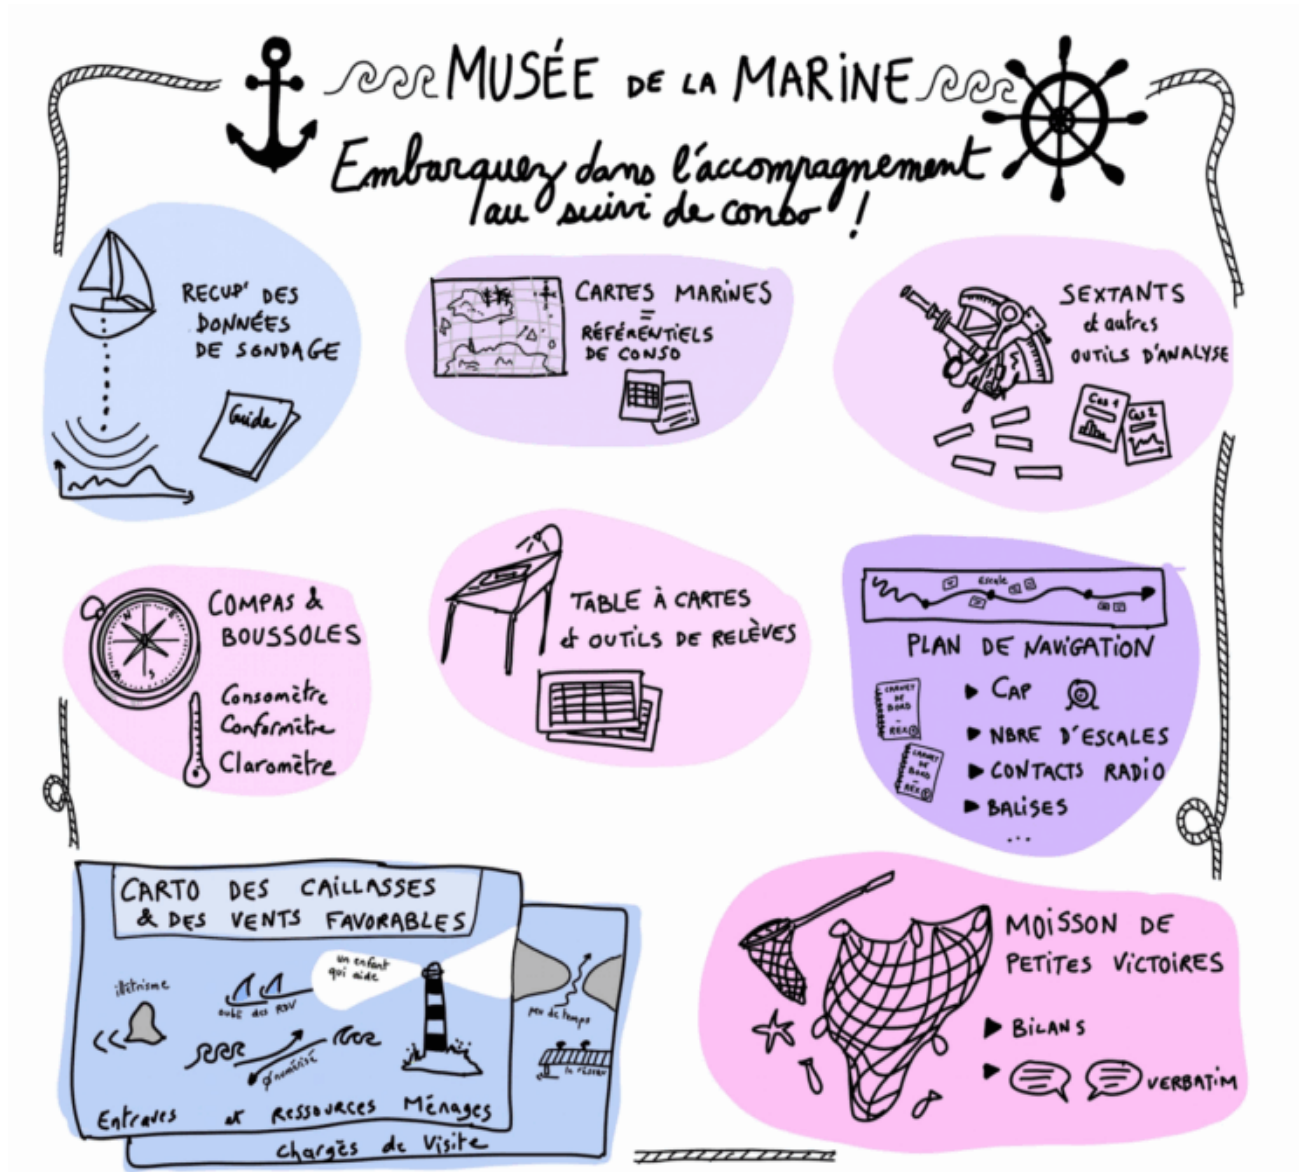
MUSÉE DE LA MARINE

Embarquez dans l'accompagnement au suivi de conso !

RECUP' DES DONNÉES DE SONDAGE

Guide

CARTES MARINES = RÉFÉRENTIELS DE CONSO

SEXTANTS et autres OUTILS D'ANALYSE

Cas 1

Cas 2

COMPAS & BOUSSOLES

Consomètre
Conformètre
Claromètre

TABLE À CARTES et OUTILS DE RELÈVES

escale

PLAN DE NAVIGATION

CARNET DE BORD

CARNET DE BORD

▶ CAP
▶ NBRE D'ESCALES
▶ CONTACTS RADIO
▶ BALISES
...

CARTO DES CAILLASSES & DES VENTS FAVORABLES

illettrisme

un enfant qui aide

oubli des RDV

numérique

peu de temps

Entraves et Ressources Ménages

chargés de Visite

MOISSON DE PETITES VICTOIRES

▶ BILANS
▶ VERBATIM